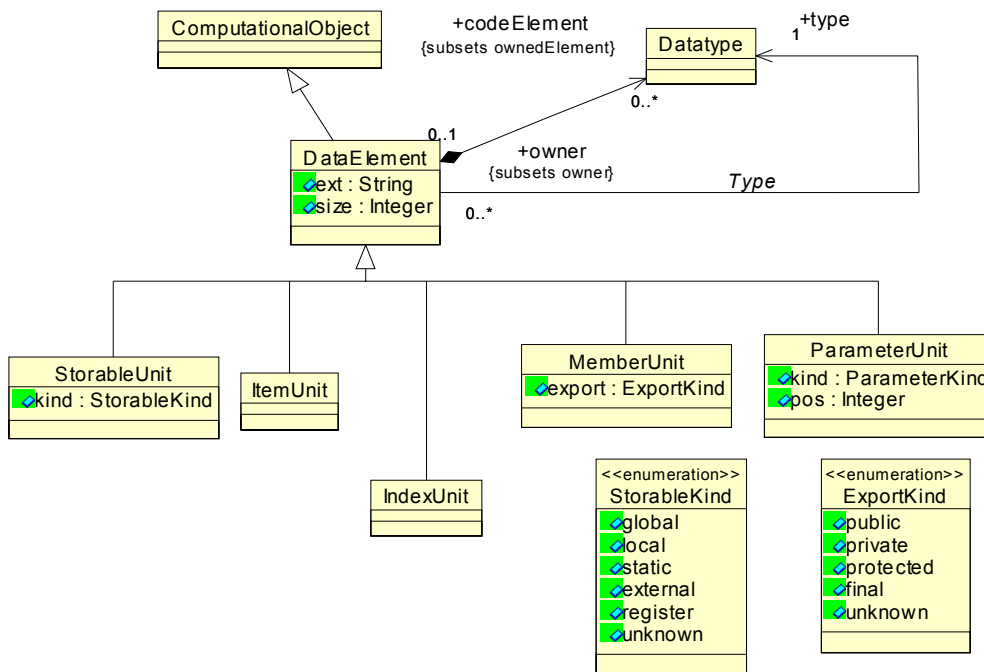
ComputationalObject

+codeElement
{subsets ownedElement}

Datatype

1 +type

0..*

0..1

DataElement
ext : String
size : Integer

+owner
{subsets owner}

Type

0..*

StorableUnit
kind : StorableKind

ItemUnit

IndexUnit

MemberUnit
export : ExportKind

ParameterUnit
kind : ParameterKind
pos : Integer

<<enumeration>>
StorableKind
global
local
static
external
register
unknown

<<enumeration>>
ExportKind
public
private
protected
final
unknown